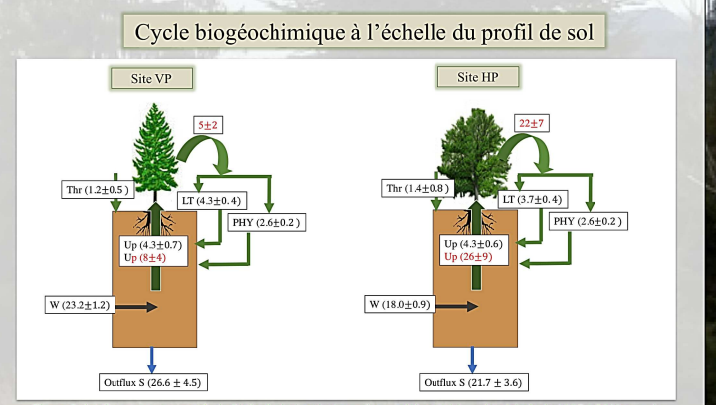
Cycle biogéochimique à l'échelle du profil de sol

Site VP

5±2

Thr (1.2±0.5 )

LT (4.3±0. 4)

PHY (2.6±0.2 )

Up (4.3±0.7)
Up (8±4)

W (23.2±1.2)

Outflux S (26.6 ± 4.5)

Site HP

22±7

Thr (1.4±0.8 )

LT (3.7±0. 4)

PHY (2.6±0.2 )

Up (4.3±0.6)
Up (26±9)

W (18.0±0.9)

Outflux S (21.7 ± 3.6)